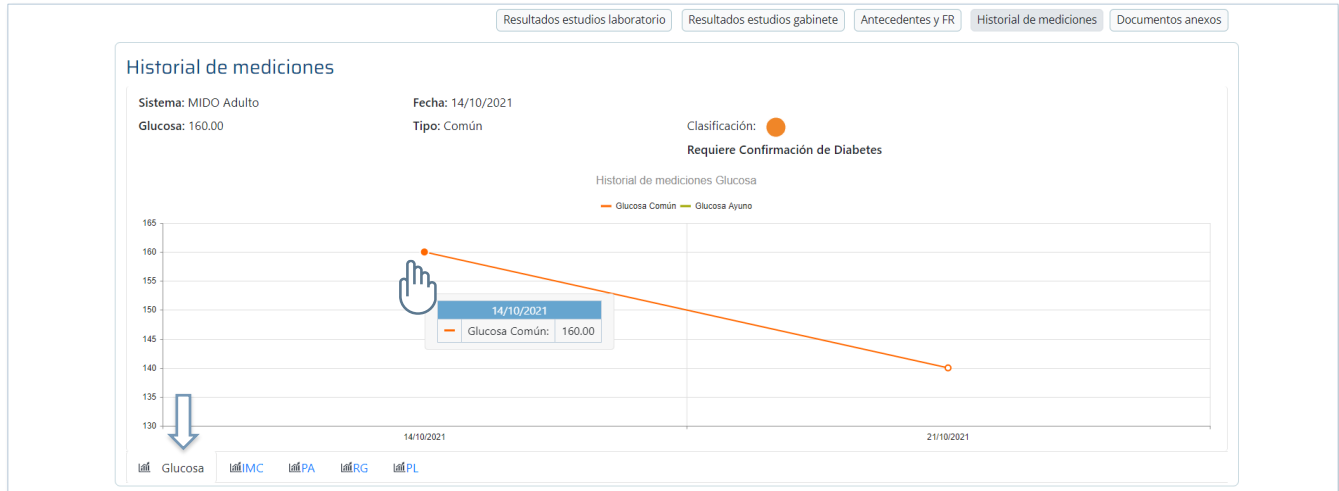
Resultados estudios laboratorio | Resultados estudios gabinete | Antecedentes y FR | Historial de mediciones | Documentos anexos

Historial de mediciones

Sistema: MIDO Adulto
Fecha: 14/10/2021
Glucosa: 160.00
Tipo: Común
Clasificación:
Requiere Confirmación de Diabetes

Historial de mediciones Glucosa

Glucosa Común Glucosa Ayuno

165
160
155
150
145
140
135
130

14/10/2021

| 14/10/2021 | |
|---|---|
| Glucosa Común: | 160.00 |

14/10/2021
21/10/2021

Glucosa IMC PA RG PL